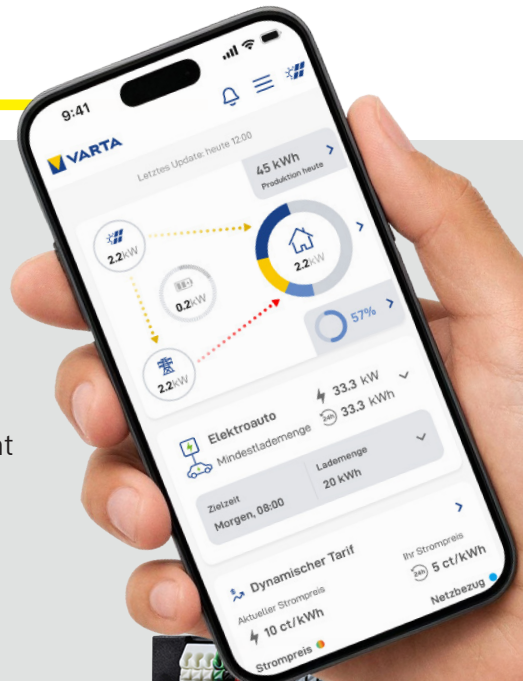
9:41

VARTA

Letztes Update: heute 12:00

45 kWh
Produktion heute

2.2kW

0.2kW

2.2kW

2.2kW

57%

Elektroauto
Mindestlademenge

33.3 kW
24h 33.3 kWh

Zielzeit
Morgen, 08:00

Lademenge
20 kWh

Dynamischer Tarif
Aktueller Strompreis
10 ct/kWh

Ihr Strompreis
24h 5 ct/kWh

Strompreis

Netzbezug

nt